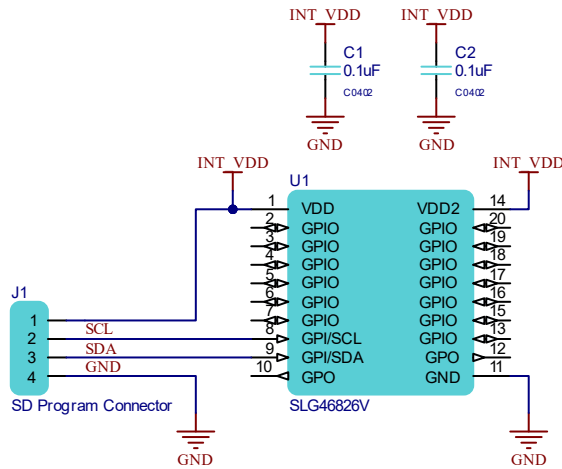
INT_VDD
C1
0.1uF
C0402
GND

INT_VDD
C2
0.1uF
C0402
GND

INT_VDD
U1
INT_VDD

1 VDD
2 GPIO
3 GPIO
4 GPIO
5 GPIO
6 GPIO
7 GPIO
8 GPI/SCL
9 GPI/SDA
10 GPO

14 VDD2
20 GPIO
19 GPIO
18 GPIO
17 GPIO
16 GPIO
15 GPIO
13 GPIO
12 GPO
11 GND

SLG46826V

J1
1
2 SCL
3 SDA
4 GND
SD Program Connector

GND
GND